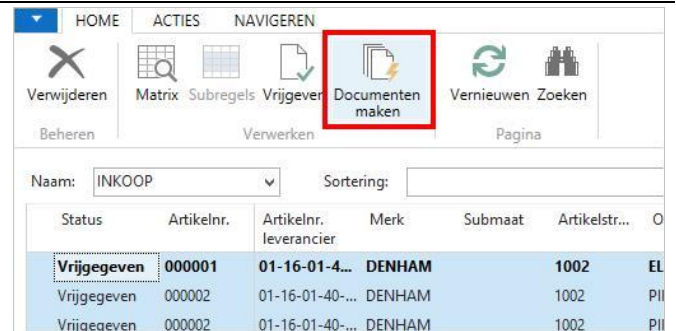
HOME ACTIES NAVIGEREN

Verwijderen Matrix Subregels Vrijgeven Documenten maken Vernieuwen Zoeken

Beheren Verwerken Pagina

Naam: INKOOP Sortering:

| Status | Artikelnr. | Artikelnr. leverancier | Merk | Submaat | Artikelstr... | O |
|---|---|---|---|---|---|---|
| Vrijgegeven | 000001 | 01-16-01-4... | DENHAM | | 1002 | EL |
| Vrijgegeven | 000002 | 01-16-01-40-... | DENHAM | | 1002 | PI |
| Vrijgegeven | 000002 | 01-16-01-40-... | DENHAM | | 1002 | PI |